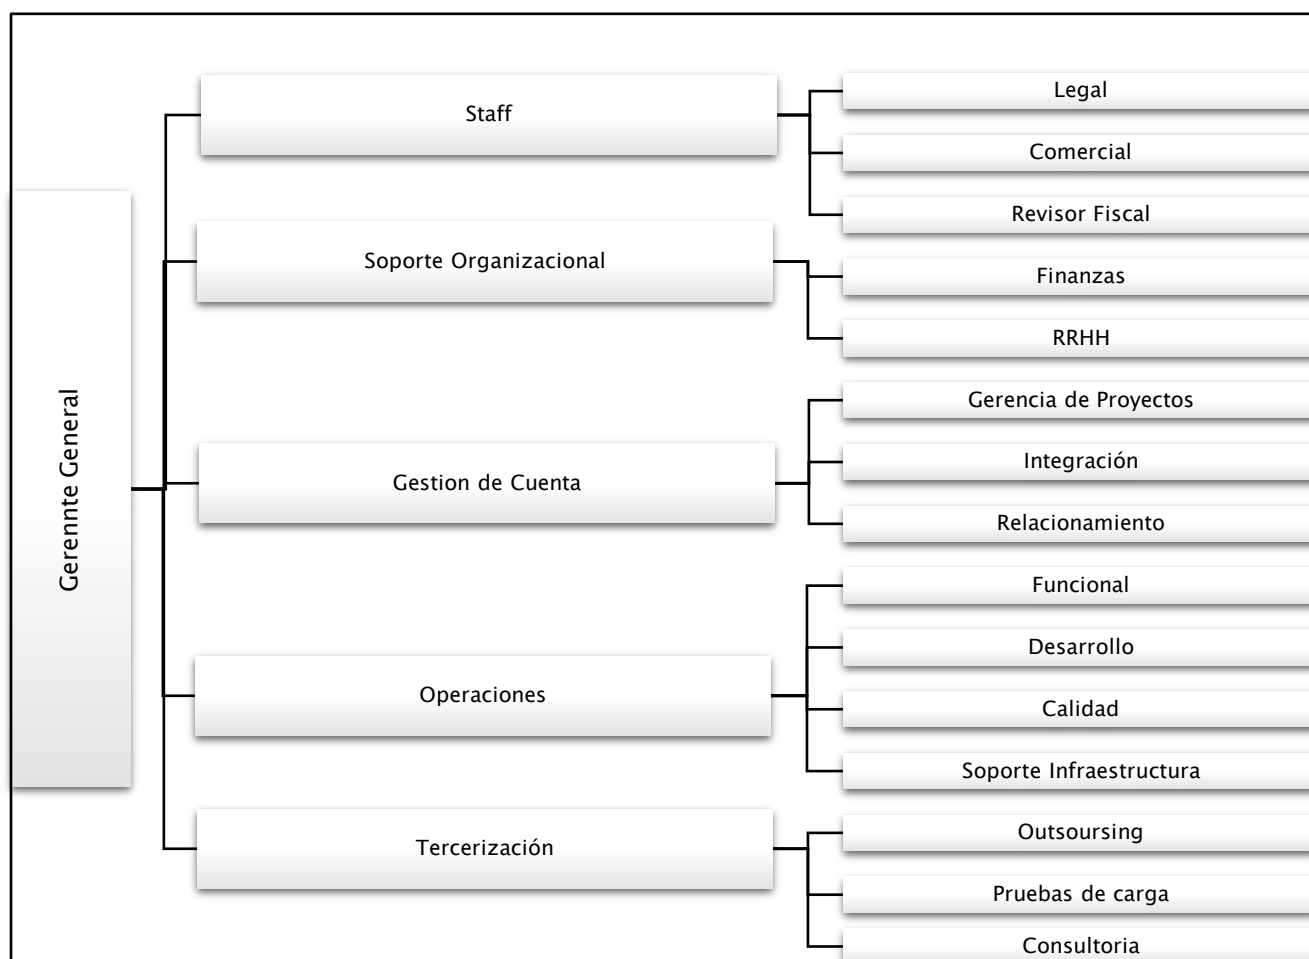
Gerennte General

Staff

Legal

Comercial

Revisor Fiscal

Soporte Organizacional

Finanzas

RRHH

Gestion de Cuenta

Gerencia de Proyectos

Integración

Relacionamiento

Operaciones

Funcional

Desarrollo

Calidad

Soporte Infraestructura

Tercerización

Outsoursing

Pruebas de carga

Consultoria